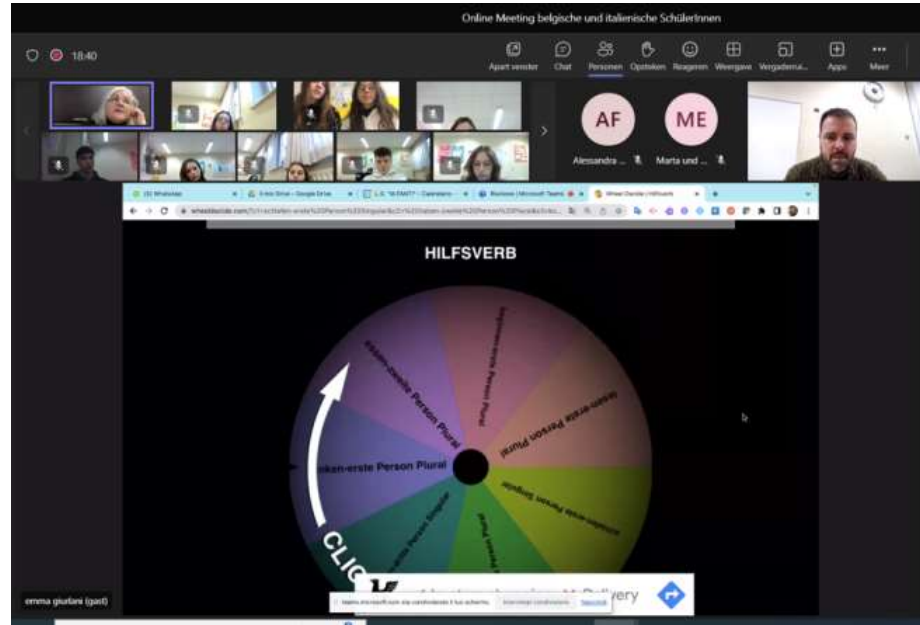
Online Meeting belgische und italienische SchülerInnen

18:40

Apart venster Chat Personen Opsteken Reageren Weergave Vergaderrui... Apps Meer

AF ME

Alessandra ... Marta und ...

(31) WhatsApp
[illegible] - Google Drive
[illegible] "M.FANT" - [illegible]
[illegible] | Microsoft Teams
Wheel Decide | Hilfsverb

wheeldecide.com/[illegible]

HILFSVERB

sein-zweite Person Plural

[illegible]-erste Person Plural

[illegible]-erste Person Plural

haben-erste Person Plural

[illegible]-erste Person Singular

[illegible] Person Singular

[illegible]

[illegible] Person Plural

CLIC

emma giurlani (gast)

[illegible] Interrompi condivisione Nascondi

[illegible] Delivery